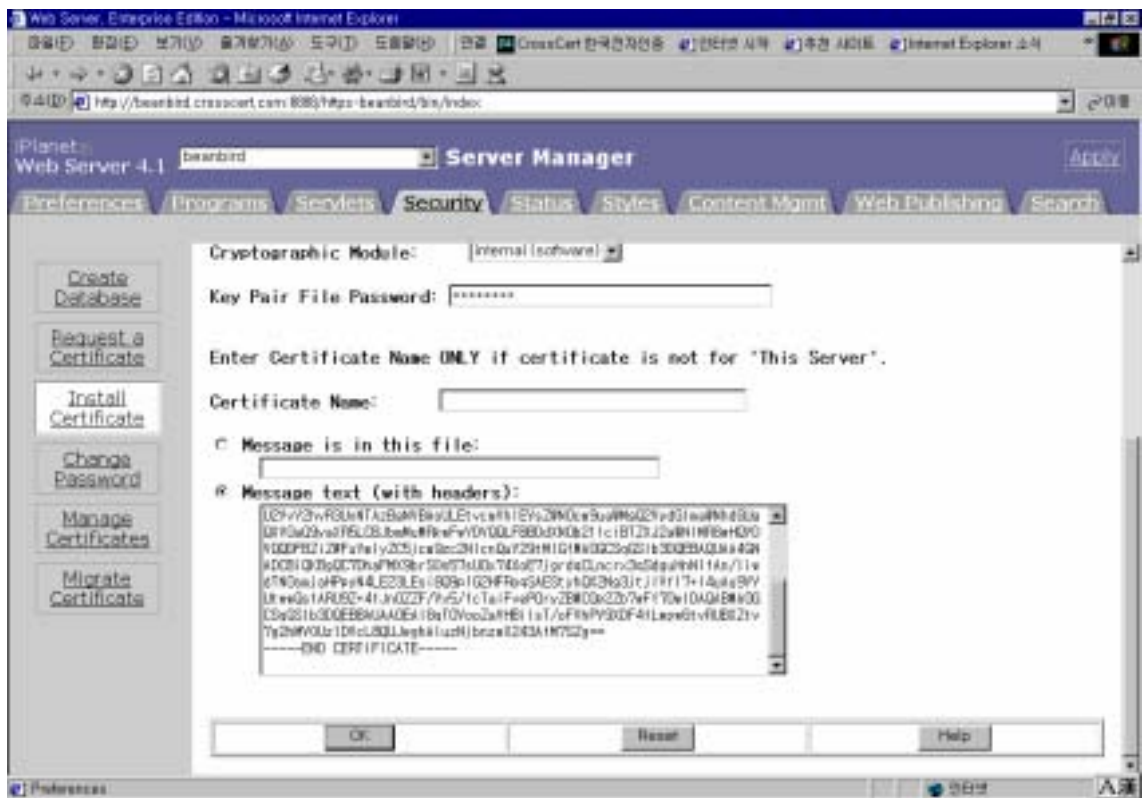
Web Server, Enterprise Edition - Microsoft Internet Explorer

파일(F) 편집(E) 보기(V) 즐겨찾기(A) 도구(T) 도움말(H) 연결 CrossCert 한국전자인증 인터넷 시작 추천 사이트 Internet Explorer 소식

주소(D) http://beanbird.crosscert.com:8888/https-beanbird/bin/index

이동

iPlanet
Web Server 4.1

beanbird

Server Manager

Apply

Preferences Programs Servlets Security Status Styles Content Mgmt Web Publishing Search

Create Database

Request a Certificate

Install Certificate

Change Password

Manage Certificates

Migrate Certificates

Cryptographic Module: Internal (software)

Key Pair File Password: ********

Enter Certificate Name ONLY if certificate is not for "This Server".

Certificate Name:

Message is in this file:

Message text (with headers):

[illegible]
-----END CERTIFICATE-----

OK

Reset

Help

Preferences

인터넷